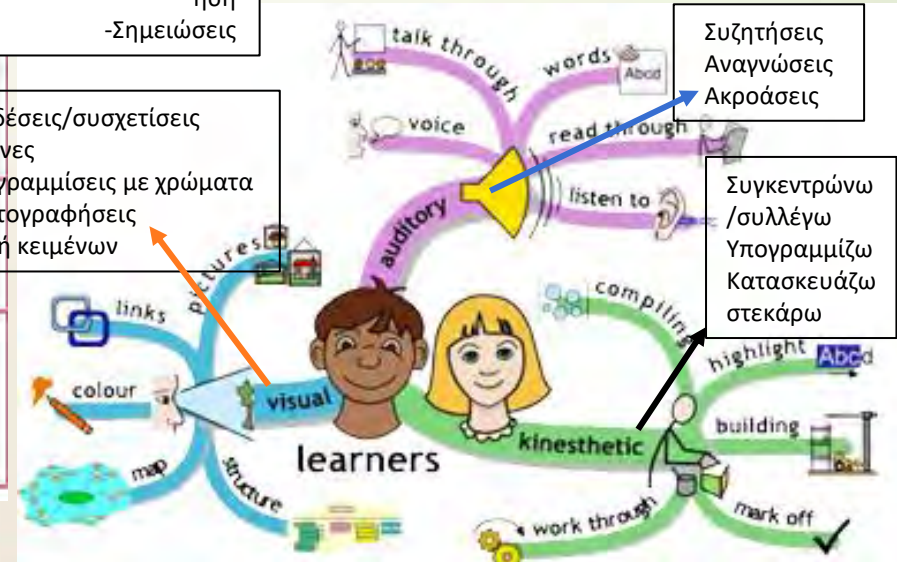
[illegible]
-Σημειώσεις

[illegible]δέσεις/συσχετίσεις
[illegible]νες
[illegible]γραμμίσεις με χρώματα
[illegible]τογραφήσεις
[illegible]ή κειμένων

Συζητήσεις
Αναγνώσεις
Ακροάσεις

Συγκεντρώνω
/συλλέγω
Υπογραμμίζω
Κατασκευάζω
στεκάρω

talk through
words
Abcd
voice
read through
listen to
auditory
pictures
links
colour
visual
map
structure
learners
compiling
highlight
Abcd
kinesthetic
building
work through
mark off